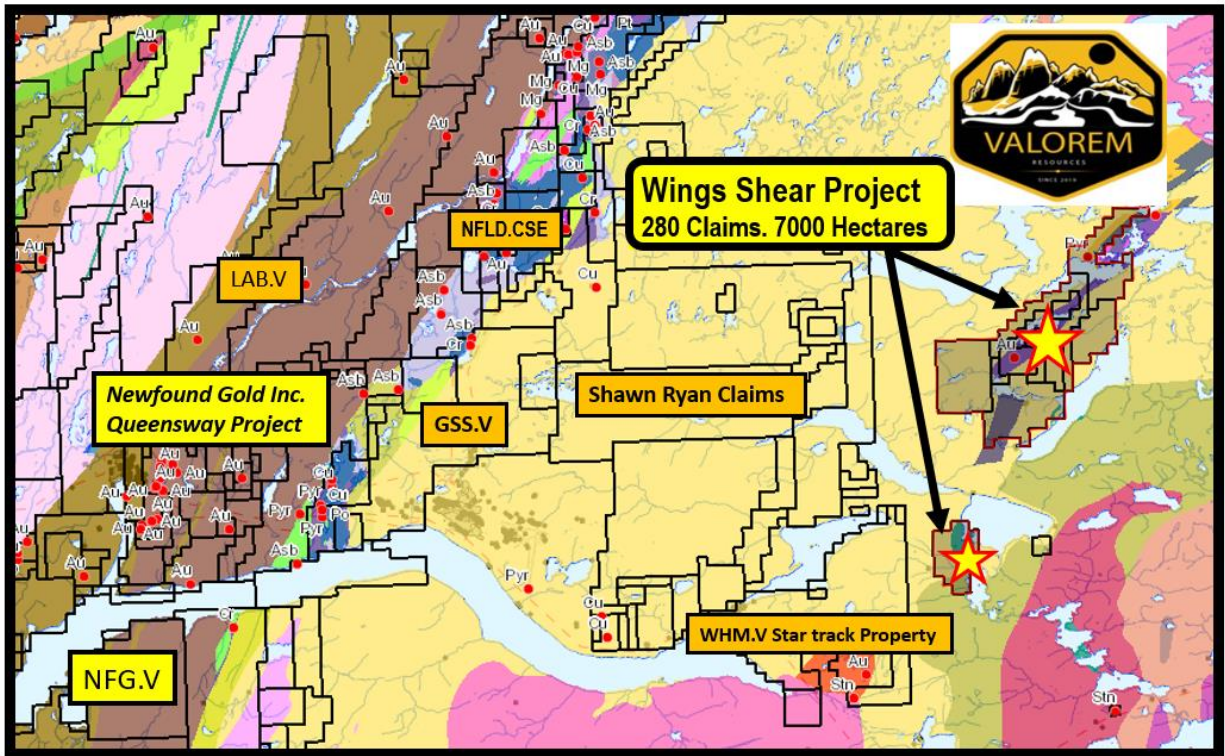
VALOREM
RESOURCES
SINCE 2019

Wings Shear Project
280 Claims. 7000 Hectares

NFLD.CSE

LAB.V

Newfound Gold Inc.
Queensway Project

GSS.V

Shawn Ryan Claims

WHM.V Star track Property

NFG.V

Au Au Cu Pt Au Asb Au Mg Asb Mg Cu Mg Au Au Cr Asb Asb Au Cu Au Cr Au Asb Au Cu Au Au Asb Asb Asb Cr Au Asb Asb Au Au Au Au Au Au Au Au Au Au Cu Pyr Cu Pyr Po Pyr Asb Au Au Cr Pyr Cu Cu Au Stn Stn Pyr Au